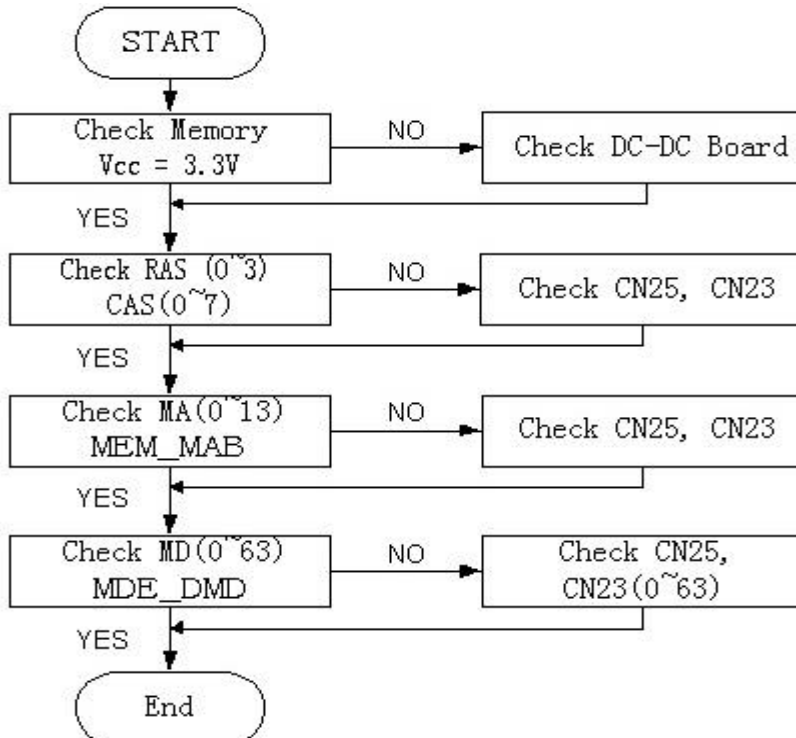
START

Check Memory Vcc = 3.3V

NO

Check DC-DC Board

YES

Check RAS (0~3) CAS(0~7)

NO

Check CN25, CN23

YES

Check MA(0~13) MEM_MAB

NO

Check CN25, CN23

YES

Check MD(0~63) MDE_DMD

NO

Check CN25, CN23(0~63)

YES

End